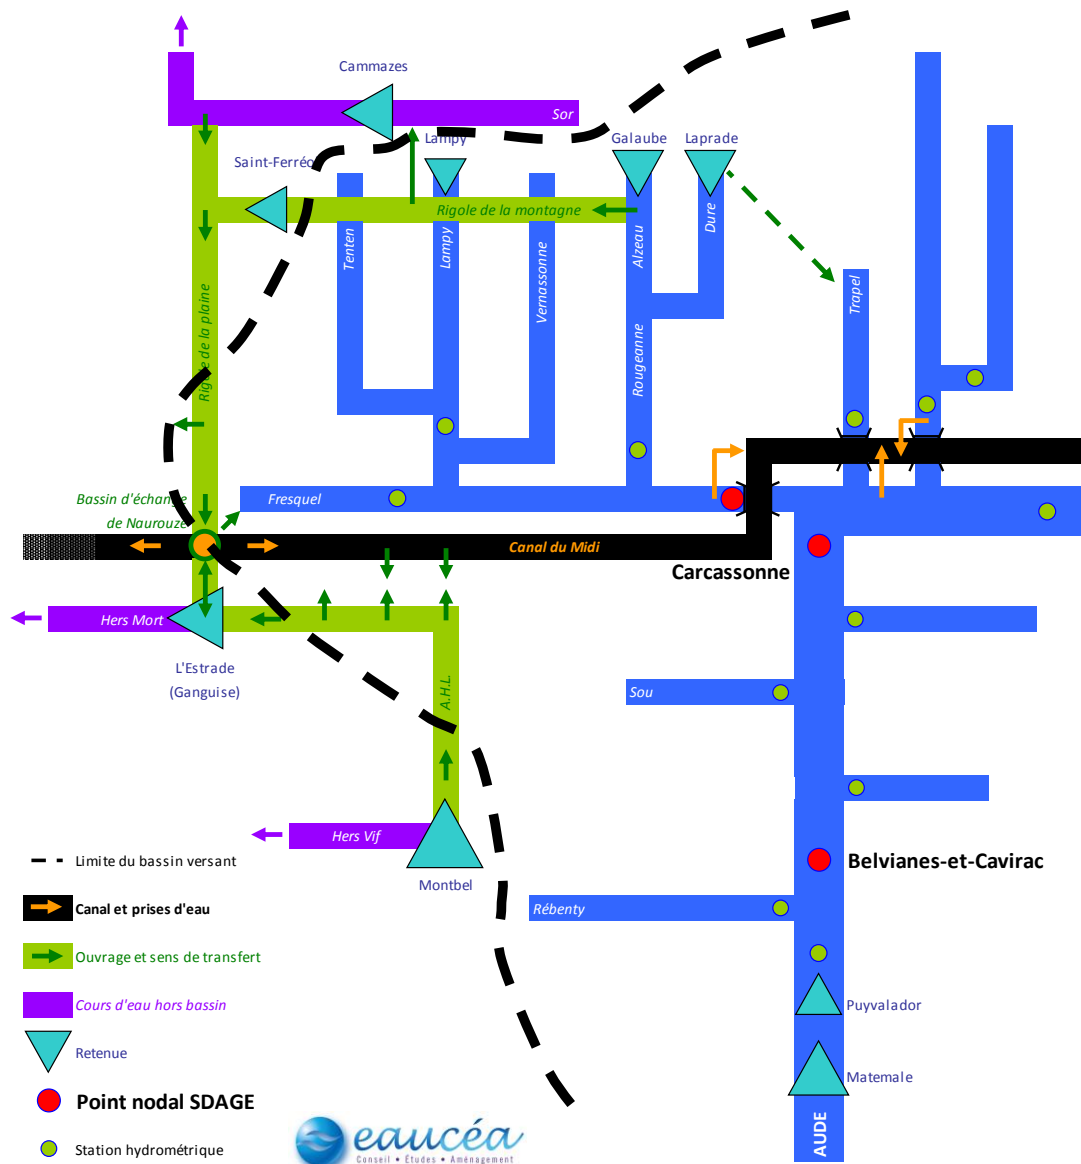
Cammazes
Sor
Lampy
Galaube
Laprade
Saint-Ferréol
Rigole de la montagne
Tenten
Lampy
Vernassonne
Alzeau
Dure
Trapel
Rougeanne
Rigole de la plaine
Bassin d'échange de Naurouze
Fresquel
Canal du Midi
Carcassonne
Hers Mort
L'Estrade (Ganguise)
A.H.L.
Sou
Hers Vif
Montbel
Belvianes-et-Cavirac
Rébenty
Puyvalador
Matemale
AUDE
Limite du bassin versant
Canal et prises d'eau
Ouvrage et sens de transfert
Cours d'eau hors bassin
Retenue
Point nodal SDAGE
Station hydrométrique
eaucéa
Conseil • Études • Aménagement